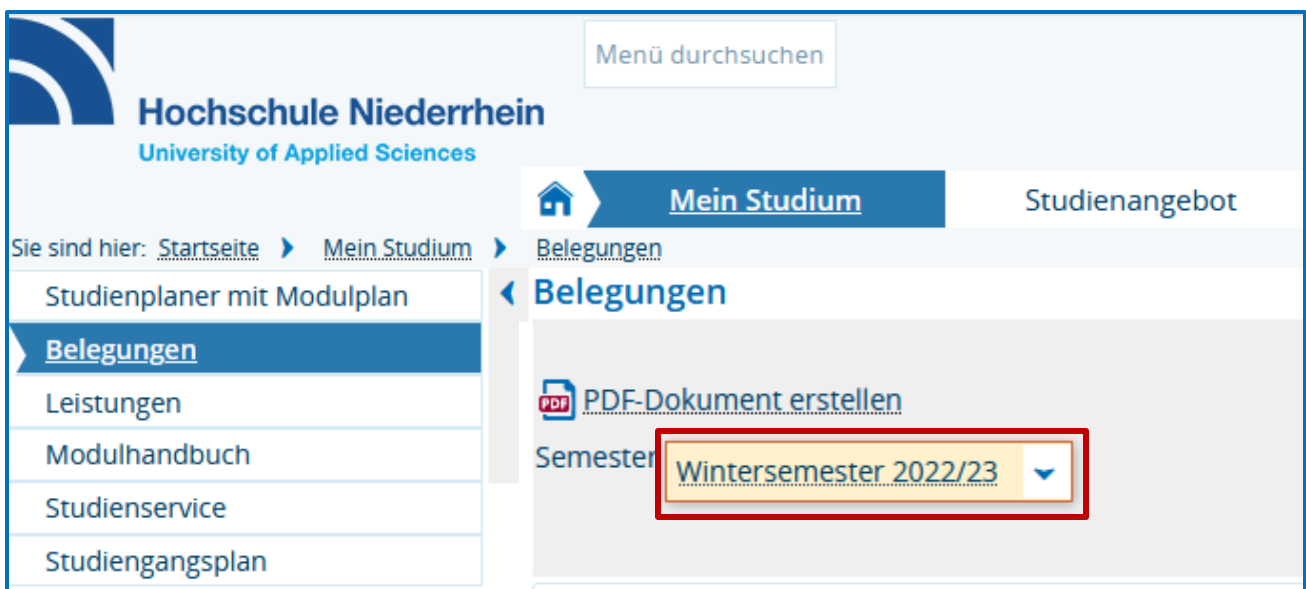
Menü durchsuchen

Hochschule Niederrhein
University of Applied Sciences

Mein Studium
Studienangebot

Sie sind hier: Startseite Mein Studium Belegungen

Studienplaner mit Modulplan
Belegungen
Leistungen
Modulhandbuch
Studienservice
Studiengangsplan

Belegungen

PDF PDF-Dokument erstellen

Semester Wintersemester 2022/23